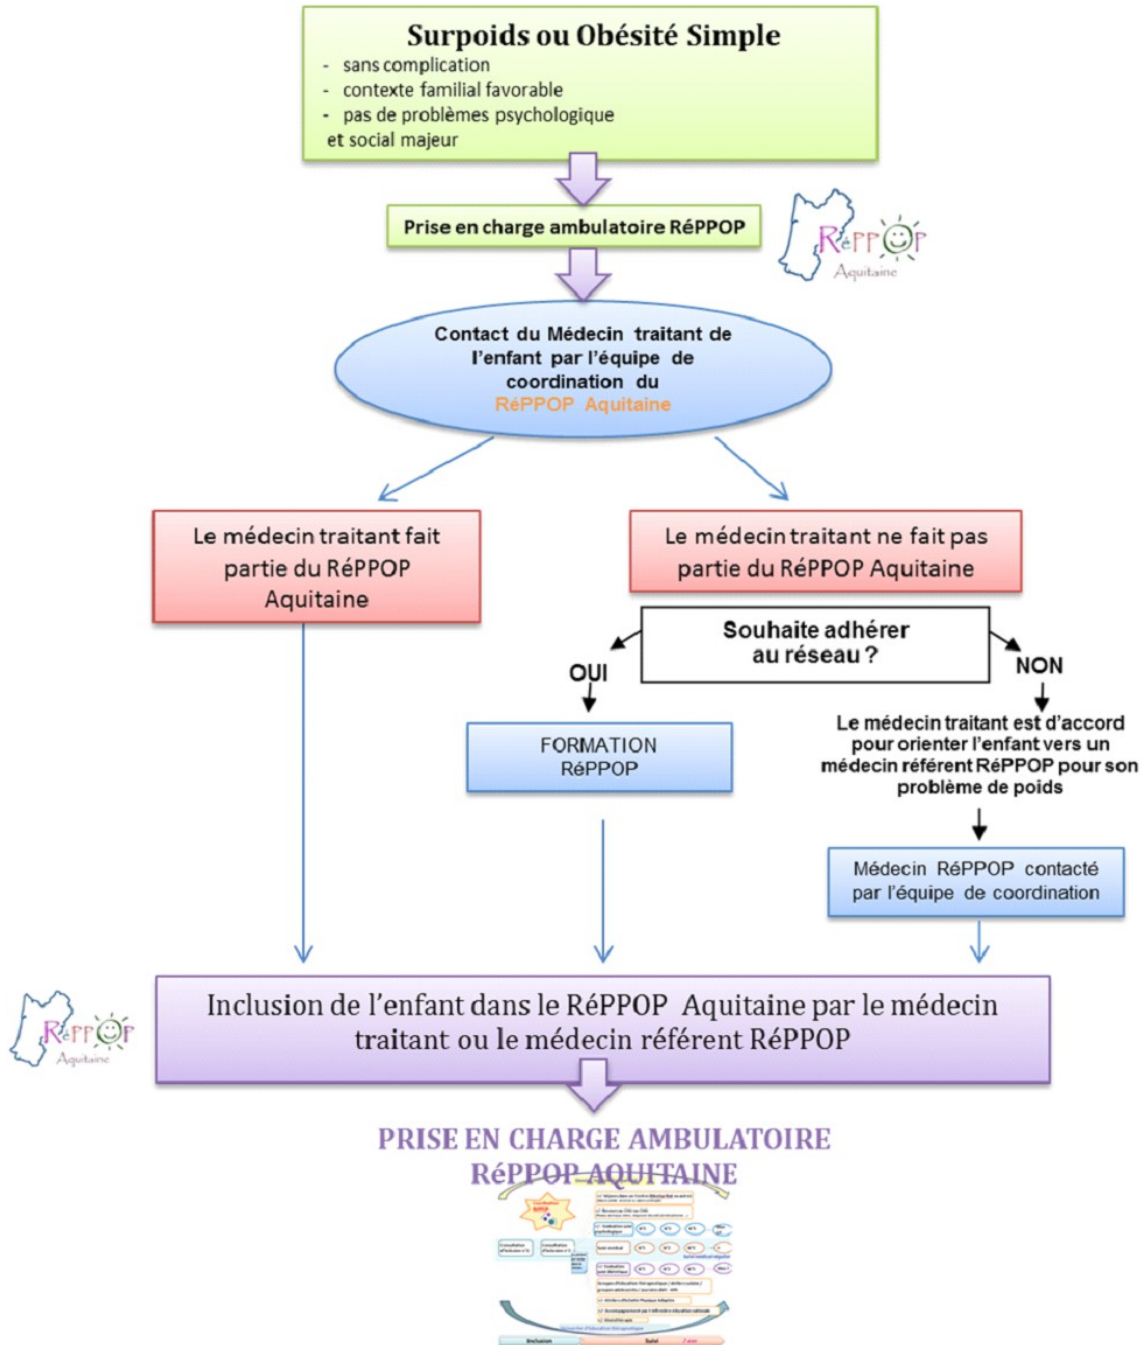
Surpoids ou Obésité Simple
- sans complication
- contexte familial favorable
- pas de problèmes psychologique et social majeur

Prise en charge ambulatoire RéPPOP

RéPPOP Aquitaine

Contact du Médecin traitant de l'enfant par l'équipe de coordination du RéPPOP Aquitaine

Le médecin traitant fait partie du RéPPOP Aquitaine

Le médecin traitant ne fait pas partie du RéPPOP Aquitaine

Souhaite adhérer au réseau ?

OUI

NON

FORMATION RéPPOP

Le médecin traitant est d'accord pour orienter l'enfant vers un médecin référent RéPPOP pour son problème de poids

Médecin RéPPOP contacté par l'équipe de coordination

RéPPOP Aquitaine

Inclusion de l'enfant dans le RéPPOP Aquitaine par le médecin traitant ou le médecin référent RéPPOP

PRISE EN CHARGE AMBULATOIRE RéPPOP AQUITAINE

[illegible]

Inclusion

Suivi